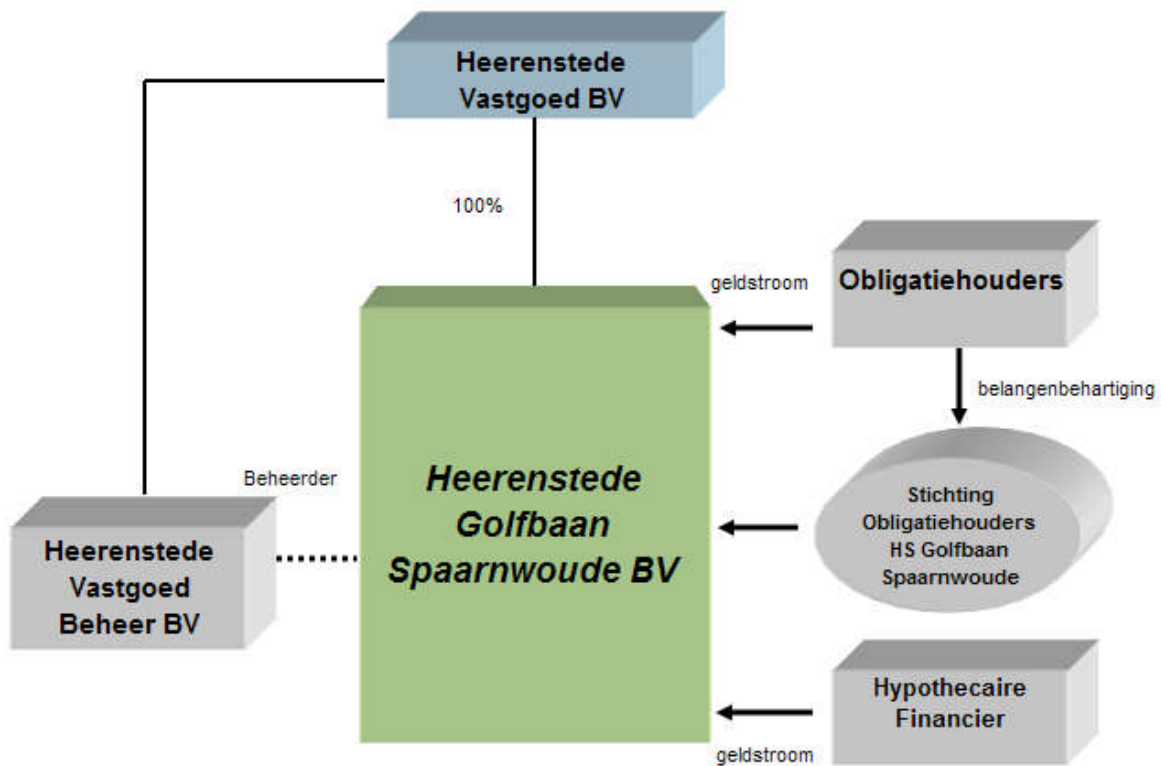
Heerenstede Vastgoed BV

100%

geldstroom

Obligatiehouders

belangenbehartiging

Beheerder

Heerenstede Golfbaan Spaarnwoude BV

Heerenstede Vastgoed Beheer BV

Stichting Obligatiehouders HS Golfbaan Spaarnwoude

Hypothecaire Financier

geldstroom